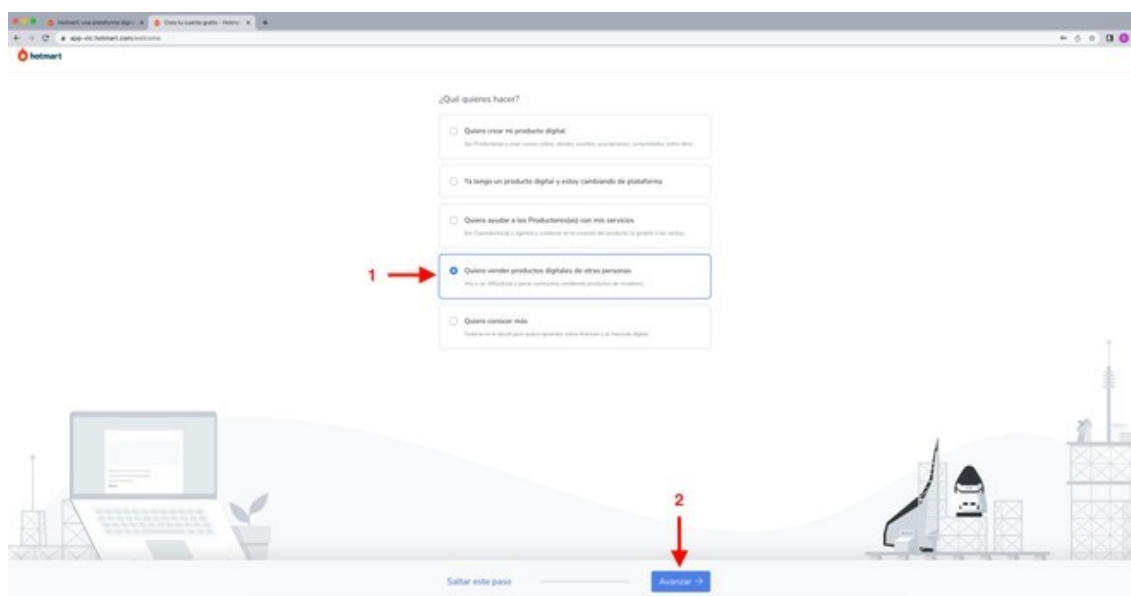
Hotmart: una plataforma digi... | Crea tu cuenta gratis - Hotm...

app-vlc.hotmart.com/welcome

hotmart

¿Qué quieres hacer?

Quiero crear mi producto digital
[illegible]

Ya tengo un producto digital y estoy cambiando de plataforma

Quiero ayudar a los Productores(as) con mis servicios
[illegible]

1

Quiero vender productos digitales de otras personas
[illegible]

Quiero conocer más
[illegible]

2

Saltar este paso

Avanzar →